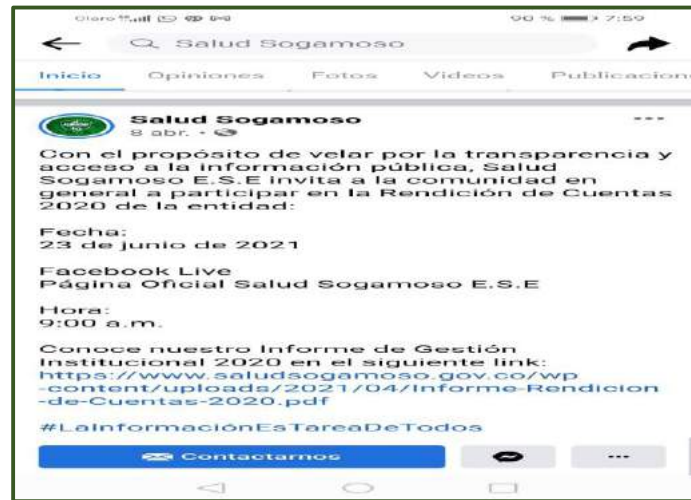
Claro 90 % 7:59

Salud Sogamoso

Inicio Opiniones Fotos Videos Publicacione

Salud Sogamoso
8 abr. ·

Con el propósito de velar por la transparencia y acceso a la información pública, Salud Sogamoso E.S.E invita a la comunidad en general a participar en la Rendición de Cuentas 2020 de la entidad:

Fecha:
23 de junio de 2021

Facebook Live
Página Oficial Salud Sogamoso E.S.E

Hora:
9:00 a.m.

Conoce nuestro Informe de Gestión Institucional 2020 en el siguiente link:
https://www.saludsogamoso.gov.co/wp-content/uploads/2021/04/Informe-Rendicion-de-Cuentas-2020.pdf

#LaInformaciónEsTareaDeTodos

Contactarnos ···